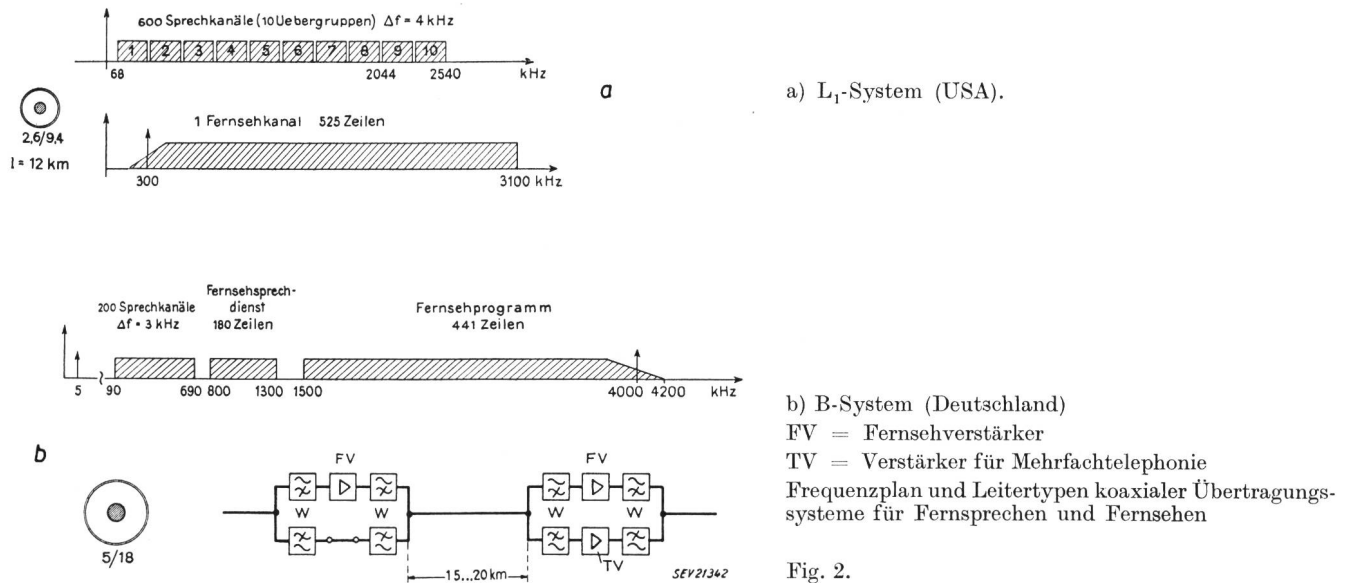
600 Sprechkanäle (10 Uebergruppen) $\Delta f = 4$ kHz

1 2 3 4 5 6 7 8 9 10

68 2044 2540 kHz

a

a) L$_1$-System (USA).

2,6/9,4
l = 12 km

1 Fernsehkanal 525 Zeilen

300 3100 kHz

200 Sprechkanäle $\Delta f = 3$ kHz

Fernsehsprechdienst 180 Zeilen

Fernsehprogramm 441 Zeilen

5 90 690 800 1300 1500 4000 4200 kHz

b

5/18

FV
W W

FV
W W
TV

15...20 km

SEV21342

b) B-System (Deutschland)
FV = Fernsehverstärker
TV = Verstärker für Mehrfachtelephonie
Frequenzplan und Leitertypen koaxialer Übertragungssysteme für Fernsprechen und Fernsehen

Fig. 2.